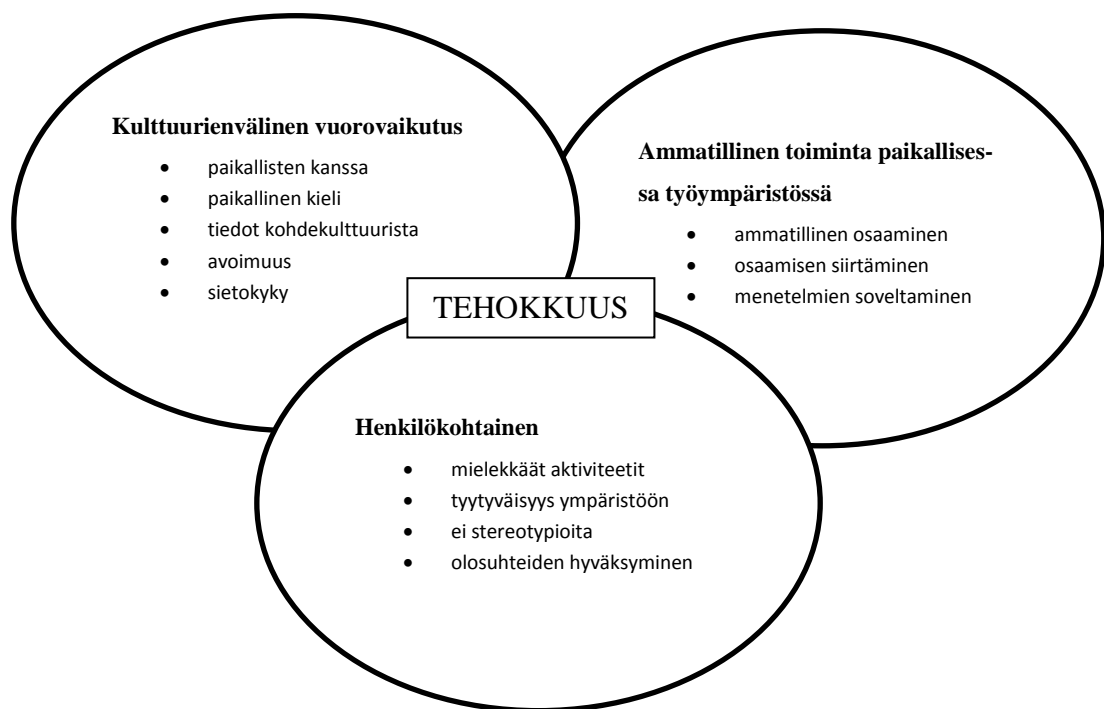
Kulttuurienvälinen vuorovaikutus

- paikallisten kanssa
- paikallinen kieli
- tiedot kohdekulttuurista
- avoimuus
- sietokyky

Ammatillinen toiminta paikallisessa työympäristössä

- ammatillinen osaaminen
- osaamisen siirtäminen
- menetelmien soveltaminen

TEHOKKUUS

Henkilökohtainen

- mielekkäät aktiviteetit
- tyytyväisyys ympäristöön
- ei stereotypioita
- olosuhteiden hyväksyminen